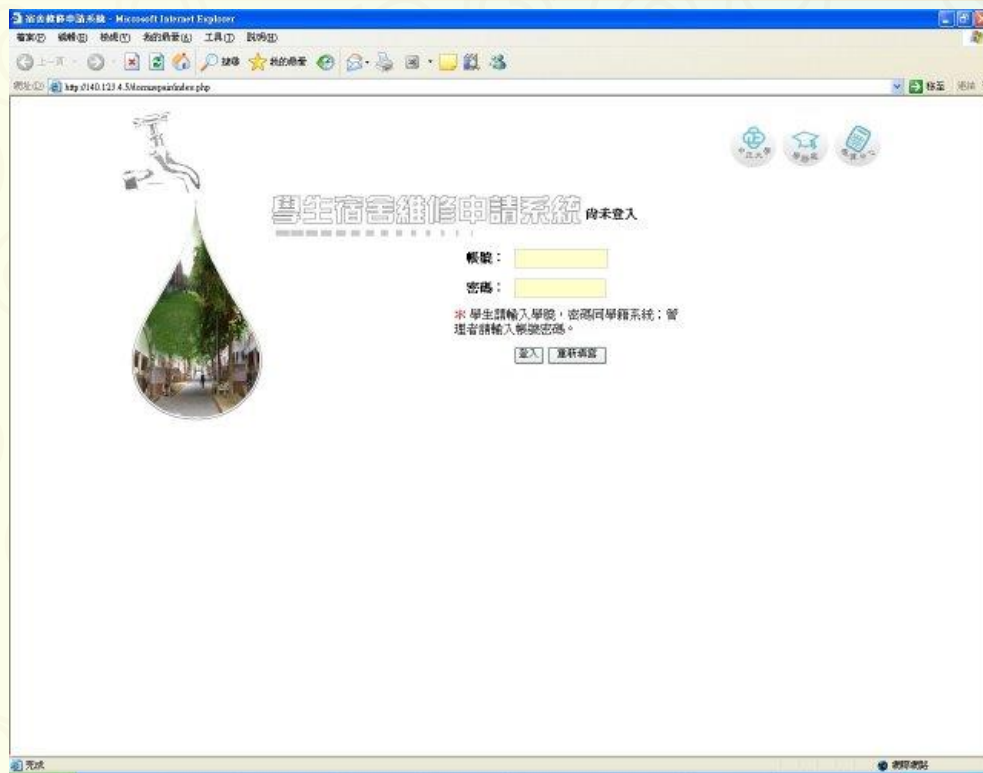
宿舍維修申請系統 - Microsoft Internet Explorer

檔案(F) 編輯(E) 檢視(V) 我的最愛(A) 工具(T) 說明(H)

上一頁 搜尋 我的最愛

網址(D) http://140.123.4.5/dormrepair/index.php

移至 連結

學生宿舍維修申請系統 尚未登入

帳號：

密碼：

* 學生請輸入學號，密碼同學籍系統；管理者請輸入帳號密碼。

登入 重新填寫

完成

網際網路